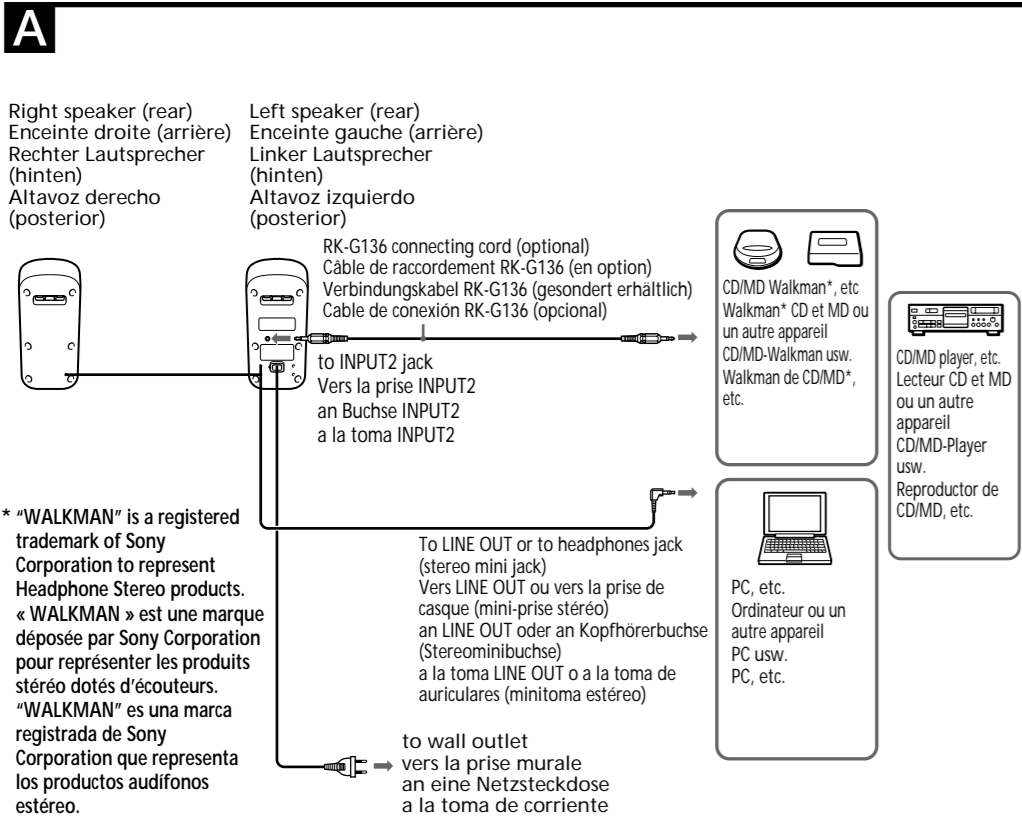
A

Right speaker (rear)
Enceinte droite (arrière)
Rechter Lautsprecher (hinten)
Altavoz derecho (posterior)

Left speaker (rear)
Enceinte gauche (arrière)
Linker Lautsprecher (hinten)
Altavoz izquierdo (posterior)

RK-G136 connecting cord (optional)
Câble de raccordement RK-G136 (en option)
Verbindungskabel RK-G136 (gesondert erhältlich)
Cable de conexión RK-G136 (opcional)

to INPUT2 jack
Vers la prise INPUT2
an Buchse INPUT2
a la toma INPUT2

CD/MD Walkman*, etc
Walkman* CD et MD ou un autre appareil
CD/MD-Walkman usw.
Walkman de CD/MD*, etc.

CD/MD player, etc.
Lecteur CD et MD ou un autre appareil
CD/MD-Player usw.
Reproductor de CD/MD, etc.

* "WALKMAN" is a registered trademark of Sony Corporation to represent Headphone Stereo products.
« WALKMAN » est une marque déposée par Sony Corporation pour représenter les produits stéréo dotés d'écouteurs.
"WALKMAN" es una marca registrada de Sony Corporation que representa los productos audífonos estéreo.

To LINE OUT or to headphones jack (stereo mini jack)
Vers LINE OUT ou vers la prise de casque (mini-prise stéréo)
an LINE OUT oder an Kopfhörerbuchse (Stereominibuchse)
a la toma LINE OUT o a la toma de auriculares (minitoma estéreo)

PC, etc.
Ordinateur ou un autre appareil
PC usw.
PC, etc.

to wall outlet
vers la prise murale
an eine Netzsteckdose
a la toma de corriente